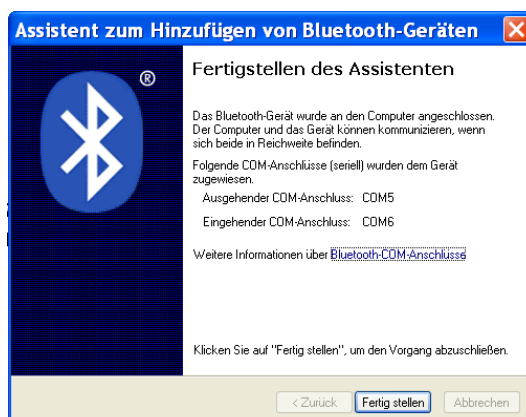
Assistent zum Hinzufügen von Bluetooth-Geräten

®

Fertigstellen des Assistenten

Das Bluetooth-Gerät wurde an den Computer angeschlossen. Der Computer und das Gerät können kommunizieren, wenn sich beide in Reichweite befinden.

Folgende COM-Anschlüsse (seriell) wurden dem Gerät zugewiesen.

Ausgehender COM-Anschluss: COM5

Eingehender COM-Anschluss: COM6

Weitere Informationen über Bluetooth-COM-Anschlüsse

Klicken Sie auf "Fertig stellen", um den Vorgang abzuschließen.

< Zurück | Fertig stellen | Abbrechen